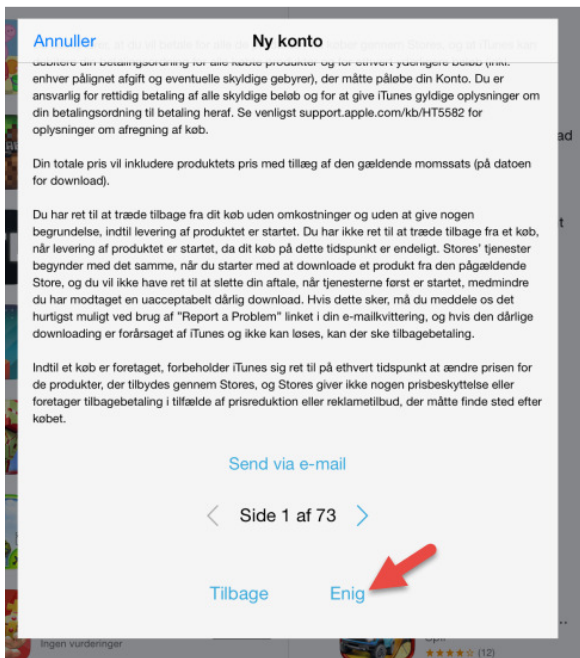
Annuller
Ny konto

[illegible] enhver pålignet afgift og eventuelle skyldige gebyrer), der måtte påløbe din Konto. Du er ansvarlig for rettidig betaling af alle skyldige beløb og for at give iTunes gyldige oplysninger om din betalingsordning til betaling heraf. Se venligst support.apple.com/kb/HT5582 for oplysninger om afregning af køb.

Din totale pris vil inkludere produktets pris med tillæg af den gældende momssats (på datoen for download).

Du har ret til at træde tilbage fra dit køb uden omkostninger og uden at give nogen begrundelse, indtil levering af produktet er startet. Du har ikke ret til at træde tilbage fra et køb, når levering af produktet er startet, da dit køb på dette tidspunkt er endeligt. Stores' tjenester begynder med det samme, når du starter med at downloade et produkt fra den pågældende Store, og du vil ikke have ret til at slette din aftale, når tjenesterne først er startet, medmindre du har modtaget en uacceptabelt dårlig download. Hvis dette sker, må du meddele os det hurtigst muligt ved brug af "Report a Problem" linket i din e-mailkvittering, og hvis den dårlige downloading er forårsaget af iTunes og ikke kan løses, kan der ske tilbagebetaling.

Indtil et køb er foretaget, forbeholder iTunes sig ret til på ethvert tidspunkt at ændre prisen for de produkter, der tilbydes gennem Stores, og Stores giver ikke nogen prisbeskyttelse eller foretager tilbagebetaling i tilfælde af prisreduktion eller reklametilbud, der måtte finde sted efter købet.

Send via e-mail

Side 1 af 73

Tilbage
Enig

Ingen vurderinger
(12)